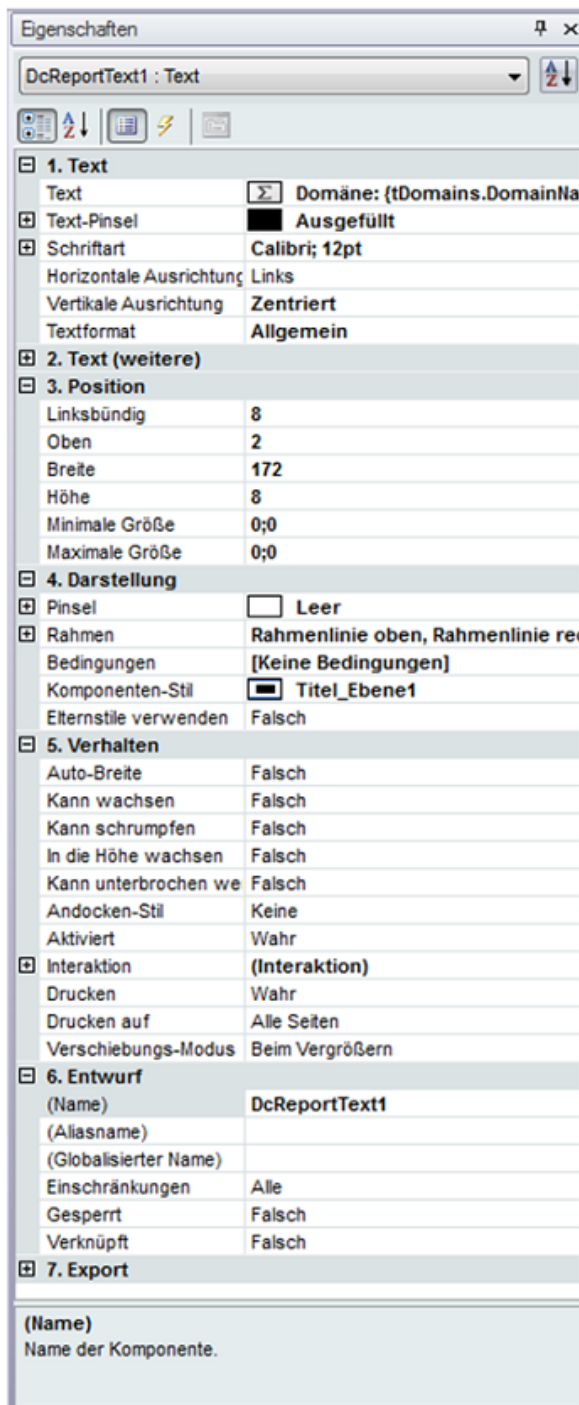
Eigenschaften

DcReportText1 : Text

| | |
|---|---|
| **1. Text** | |
| Text | Domäne: {tDomains.DomainNa |
| Text-Pinsel | Ausgefüllt |
| Schriftart | Calibri; 12pt |
| Horizontale Ausrichtung | Links |
| Vertikale Ausrichtung | Zentriert |
| Textformat | Allgemein |
| **2. Text (weitere)** | |
| **3. Position** | |
| Linksbündig | 8 |
| Oben | 2 |
| Breite | 172 |
| Höhe | 8 |
| Minimale Größe | 0;0 |
| Maximale Größe | 0;0 |
| **4. Darstellung** | |
| Pinsel | Leer |
| Rahmen | Rahmenlinie oben, Rahmenlinie re |
| Bedingungen | [Keine Bedingungen] |
| Komponenten-Stil | Titel_Ebene1 |
| Elternstile verwenden | Falsch |
| **5. Verhalten** | |
| Auto-Breite | Falsch |
| Kann wachsen | Falsch |
| Kann schrumpfen | Falsch |
| In die Höhe wachsen | Falsch |
| Kann unterbrochen we | Falsch |
| Andocken-Stil | Keine |
| Aktiviert | Wahr |
| Interaktion | (Interaktion) |
| Drucken | Wahr |
| Drucken auf | Alle Seiten |
| Verschiebungs-Modus | Beim Vergrößern |
| **6. Entwurf** | |
| (Name) | DcReportText1 |
| (Aliasname) | |
| (Globalisierter Name) | |
| Einschränkungen | Alle |
| Gesperrt | Falsch |
| Verknüpft | Falsch |
| **7. Export** | |

(Name)
Name der Komponente.